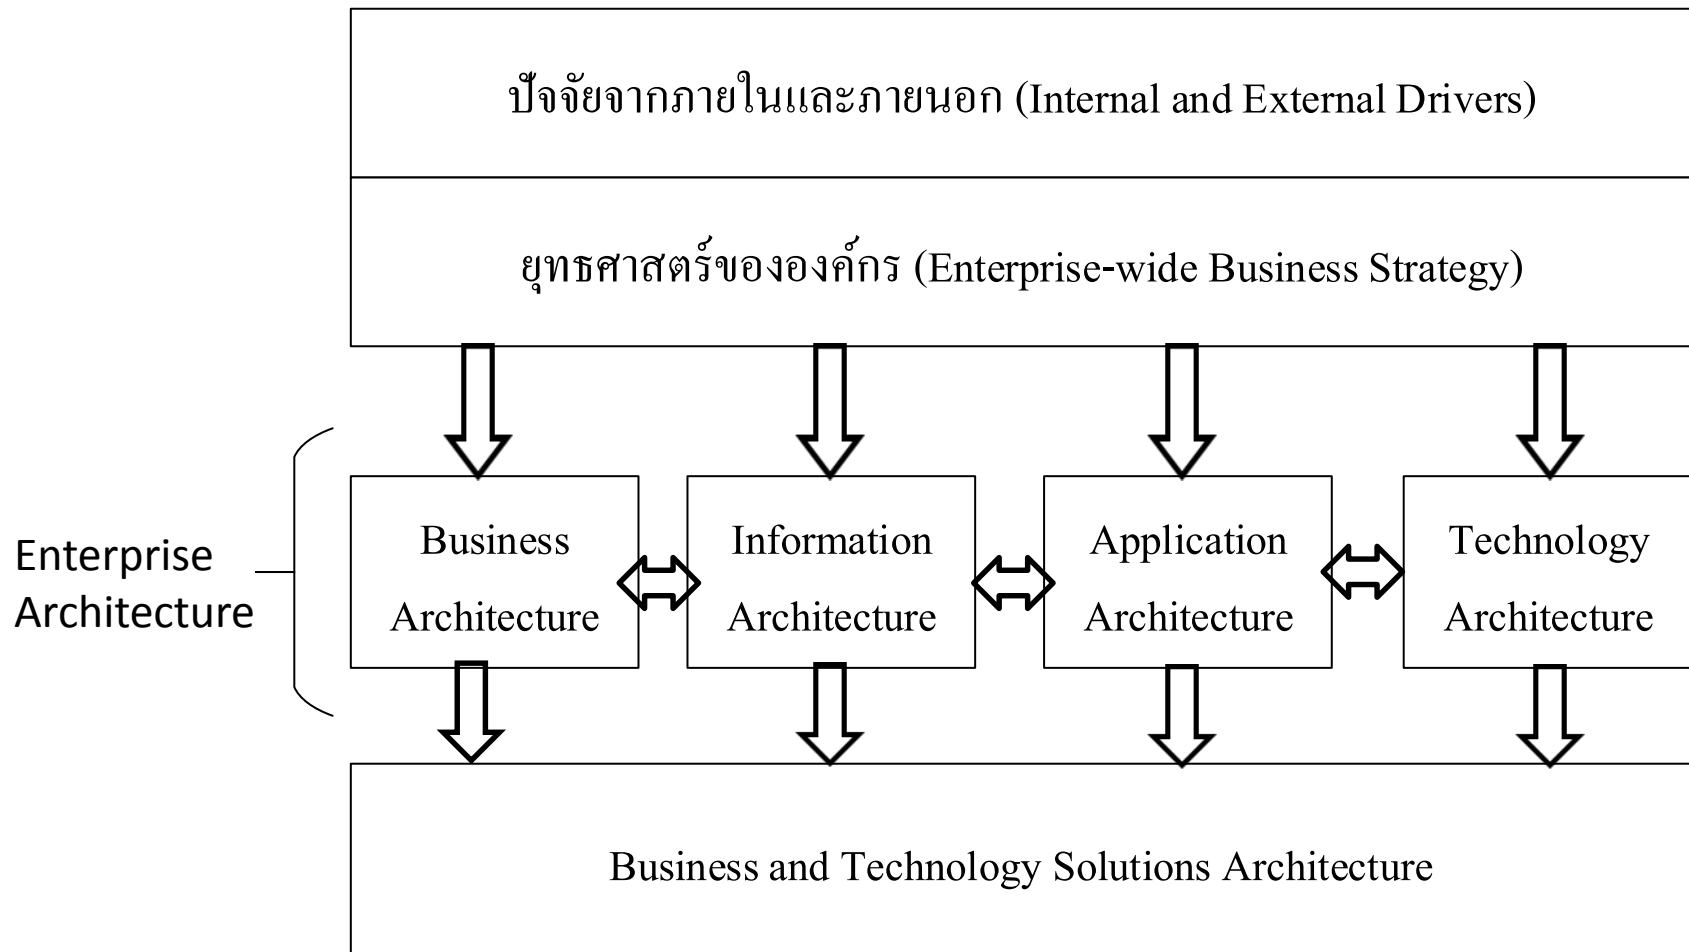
ปัจจัยจากภายในและภายนอก (Internal and External Drivers)

ยุทธศาสตร์ขององค์กร (Enterprise-wide Business Strategy)

Enterprise Architecture

Business Architecture

Information Architecture

Application Architecture

Technology Architecture

Business and Technology Solutions Architecture